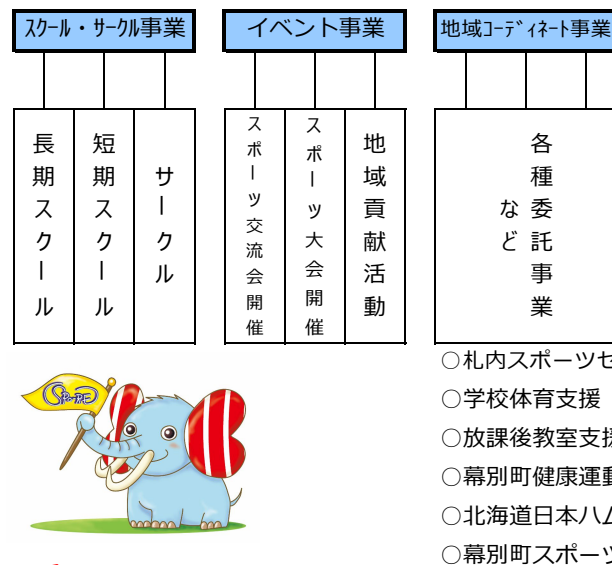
スクール・サークル事業

長期スクール

短期スクール

サークル

イベント事業

スポーツ交流会開催

スポーツ大会開催

地域貢献活動

地域コーディネート事業

各種委託事業など

○札内スポーツセ

○学校体育支援

○放課後教室支援

○幕別町健康運動

○北海道日本ハム

○幕別町スポーツ